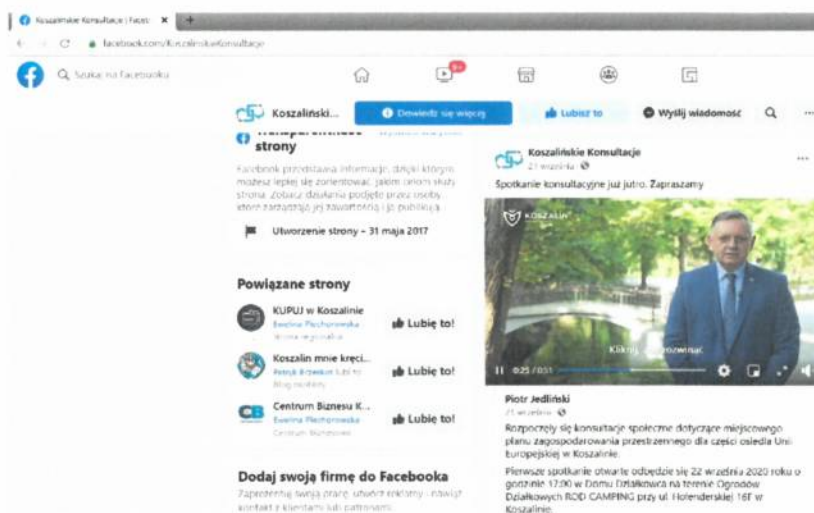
Koszalińskie Konsultacje | Faceb ✕ +

facebook.com/KoszalinskieKonsultacje

Szukaj na Facebooku

9+

Koszaliński...

Dowiedz się więcej

Lubisz to

Wyślij wiadomość

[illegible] strony

Facebook przedstawia informacje, dzięki którym możesz lepiej się zorientować, jakiemu celowi służy strona. Zobacz działania podjęte przez osoby, które zarządzają nią tworzeniem i publikują.

Utworzenie strony – 31 maja 2017

Powiązane strony

KUPUJ w Koszalinie
Ewelina Piechorowska
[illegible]

Lubię to!

Koszalin mnie kręci...
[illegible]
Blog osobisty

Lubię to!

Centrum Biznesu K...
Ewelina Piechorowska
Centrum biznesowe

Lubię to!

Dodaj swoją firmę do Facebooka

Zaprezentuj swoją pracę, utwórz reklamy i nawiąż kontakt z klientami lub patronami.

Koszalińskie Konsultacje
21 września ·

Spotkanie konsultacyjne już jutro. Zapraszamy

KOSZALIN

Kliknij, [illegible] rozwinąć

0:25 / 0:51

Piotr Jedliński
21 września ·

Rozpoczęły się konsultacje społeczne dotyczące miejscowego planu zagospodarowania przestrzennego dla części osiedla Unii Europejskiej w Koszalinie.

Pierwsze spotkanie otwarte odbędzie się 22 września 2020 roku o godzinie 17:00 w Domu Działkowca na terenie Ogrodów Działkowych ROD CAMPING przy ul. Holenderskiej 16T w Koszalinie.